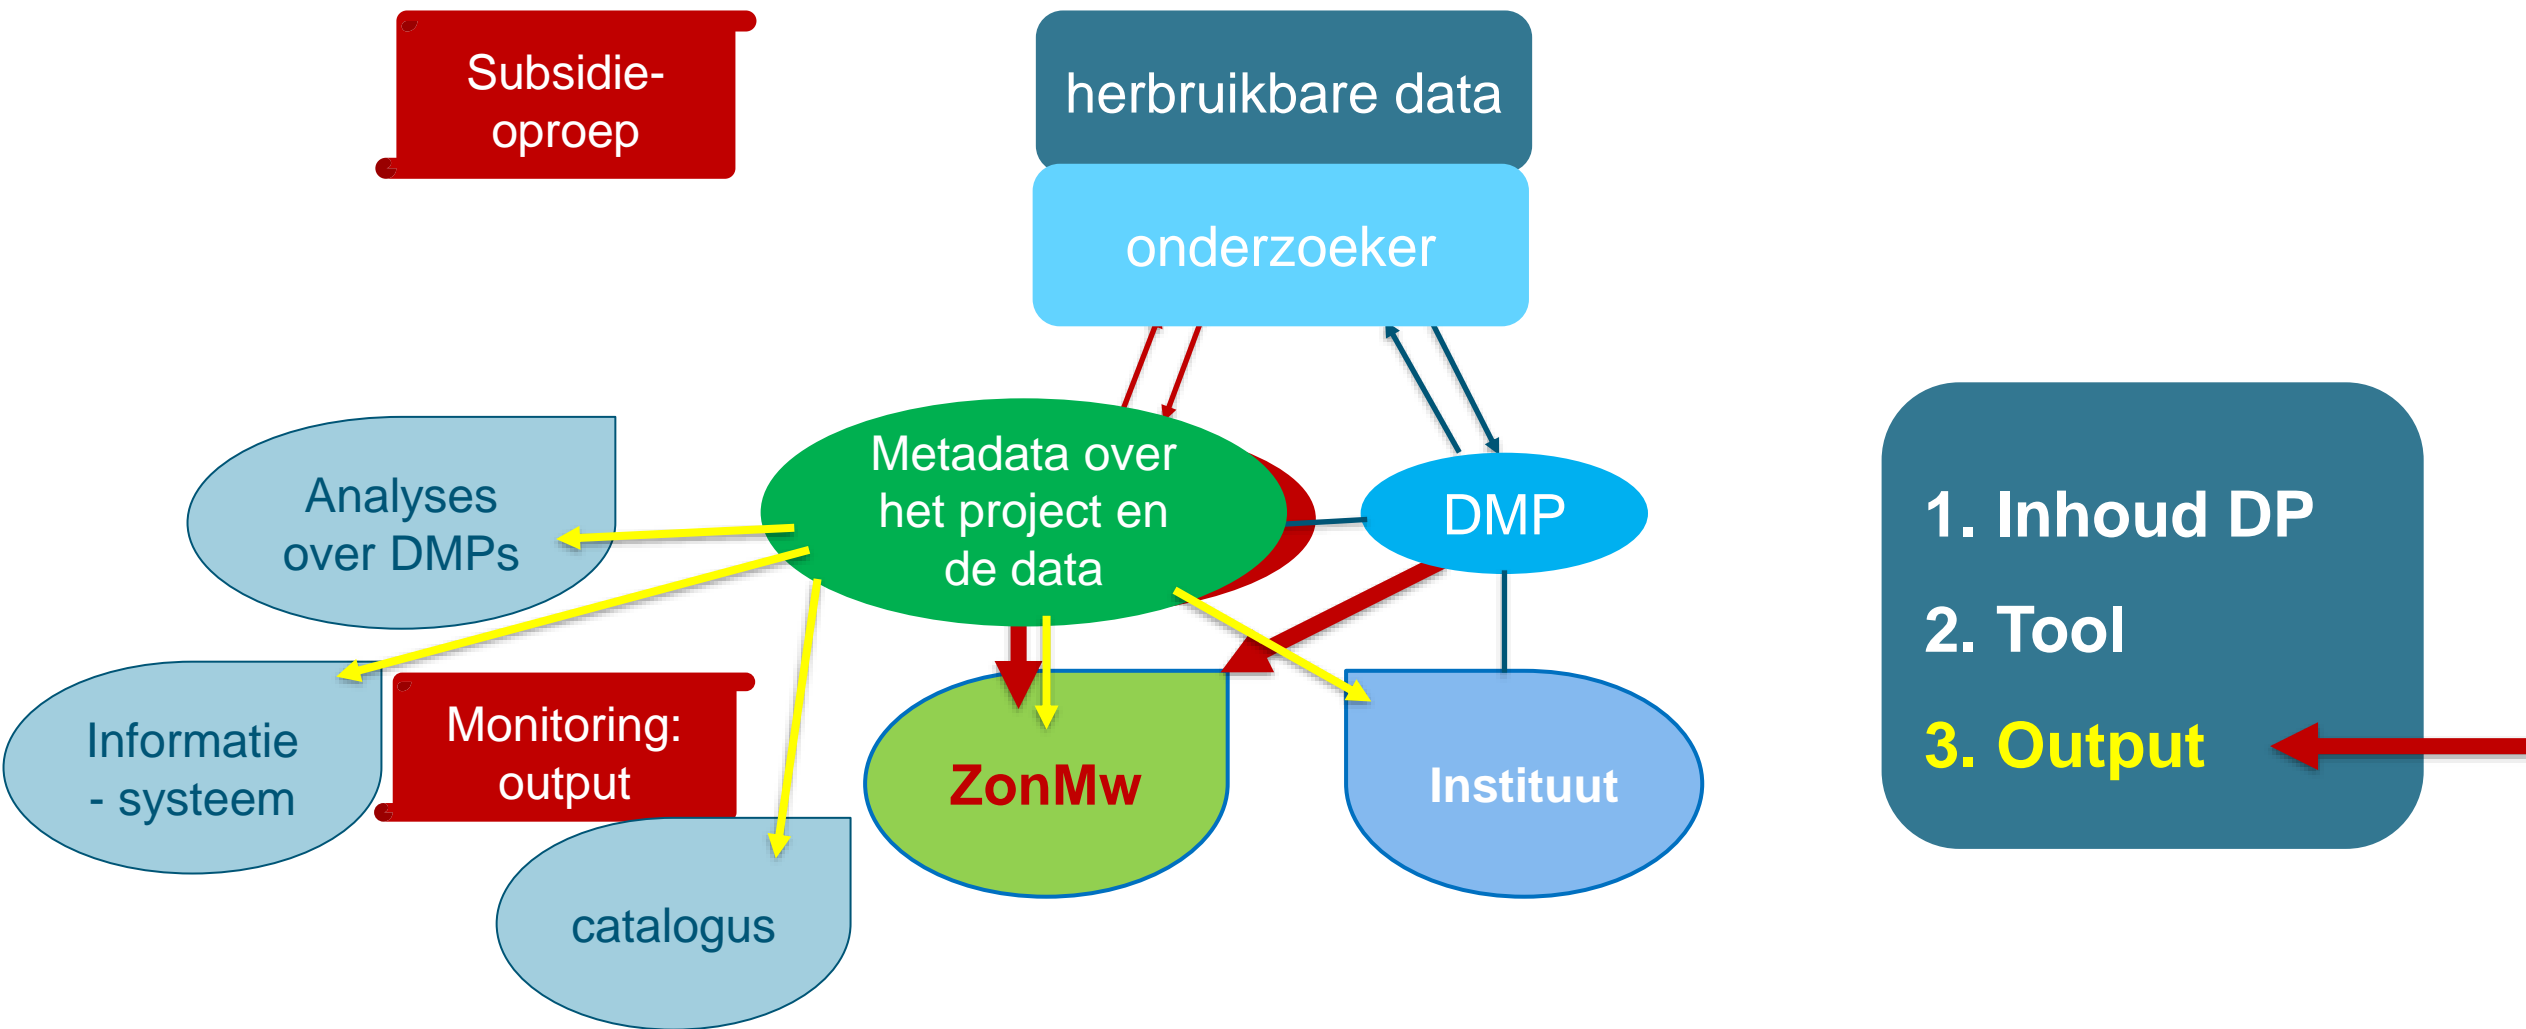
Subsidie-oproep

herbruikbare data

onderzoeker

Analyses over DMPs

Metadata over het project en de data

DMP

Informatie - systeem

Monitoring: output

ZonMw

Instituut

catalogus

1. Inhoud DP

2. Tool

3. Output